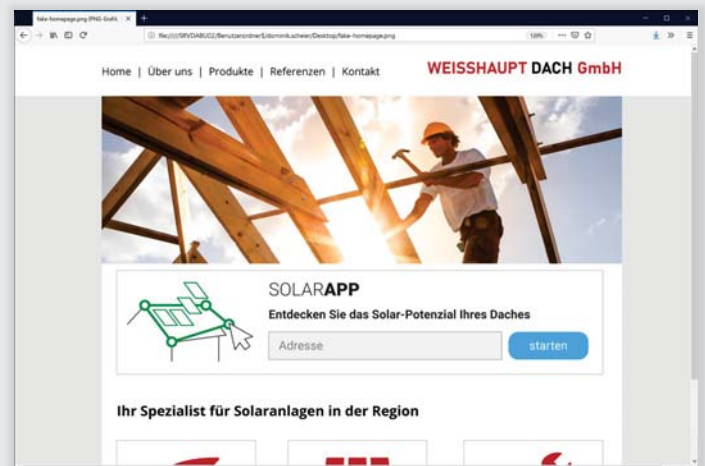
fake-homepage.png (PNG-Grafik, ×

file:////SRVDABU02/Benutzerordner$/dominik.scheier/Desktop/fake-homepage.png

120%

Home | Über uns | Produkte | Referenzen | Kontakt

WEISSHAUPT DACH GmbH

SOLARAPP

Entdecken Sie das Solar-Potenzial Ihres Daches

Adresse

starten

Ihr Spezialist für Solaranlagen in der Region